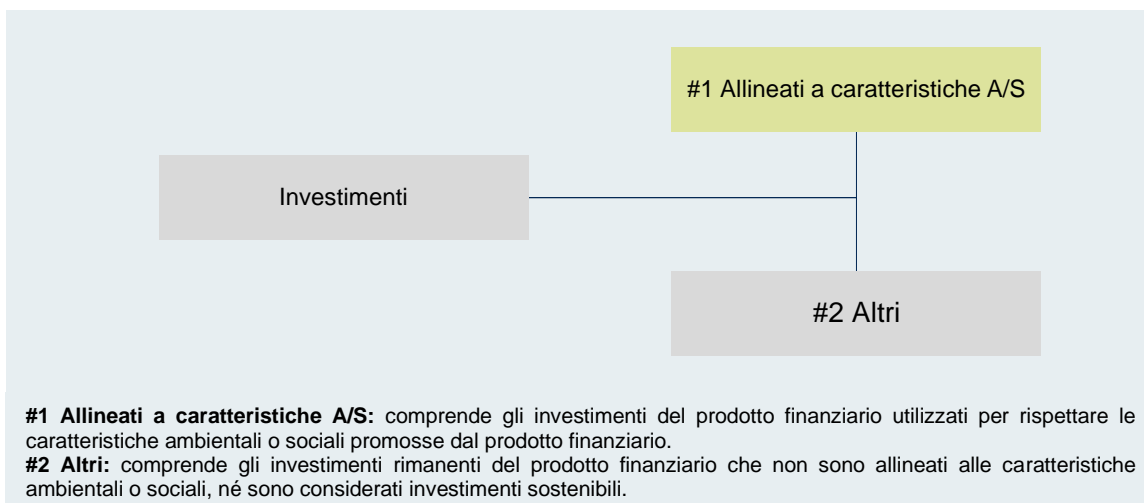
#1 Allineati a caratteristiche A/S

Investimenti

#2 Altri

**#1 Allineati a caratteristiche A/S:** comprende gli investimenti del prodotto finanziario utilizzati per rispettare le caratteristiche ambientali o sociali promosse dal prodotto finanziario.
**#2 Altri:** comprende gli investimenti rimanenti del prodotto finanziario che non sono allineati alle caratteristiche ambientali o sociali, né sono considerati investimenti sostenibili.